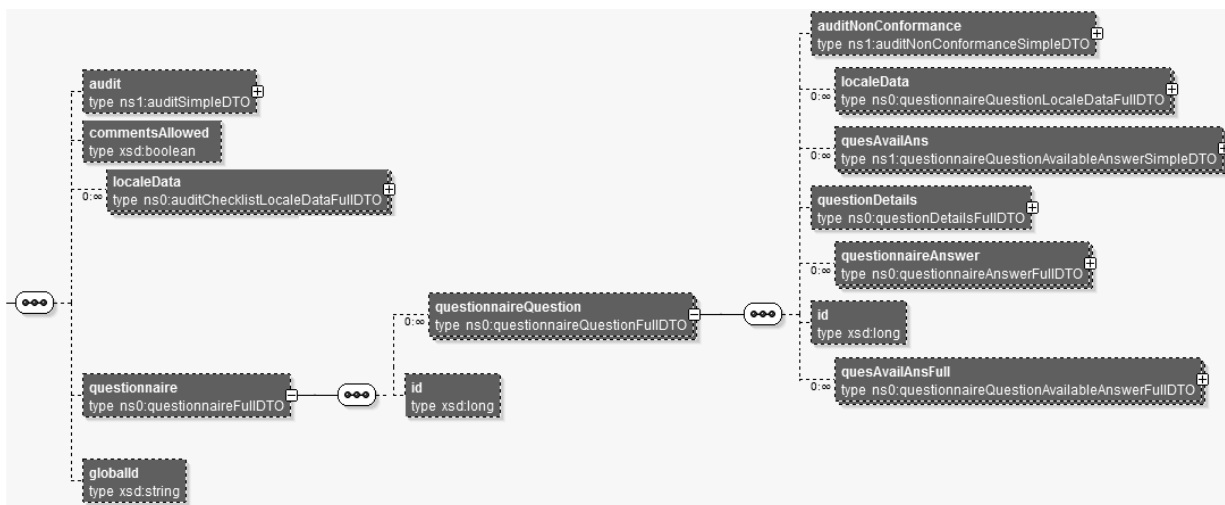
audit
type ns1:auditSimpleDTO

commentsAllowed
type xsd:boolean

0:∞ localeData
type ns0:auditChecklistLocaleDataFullDTO

questionnaire
type ns0:questionnaireFullDTO

globalId
type xsd:string

0:∞ questionnaireQuestion
type ns0:questionnaireQuestionFullDTO

id
type xsd:long

auditNonConformance
type ns1:auditNonConformanceSimpleDTO

0:∞ localeData
type ns0:questionnaireQuestionLocaleDataFullDTO

0:∞ quesAvailAns
type ns1:questionnaireQuestionAvailableAnswerSimpleDTO

questionDetails
type ns0:questionDetailsFullDTO

0:∞ questionnaireAnswer
type ns0:questionnaireAnswerFullDTO

id
type xsd:long

0:∞ quesAvailAnsFull
type ns0:questionnaireQuestionAvailableAnswerFullDTO